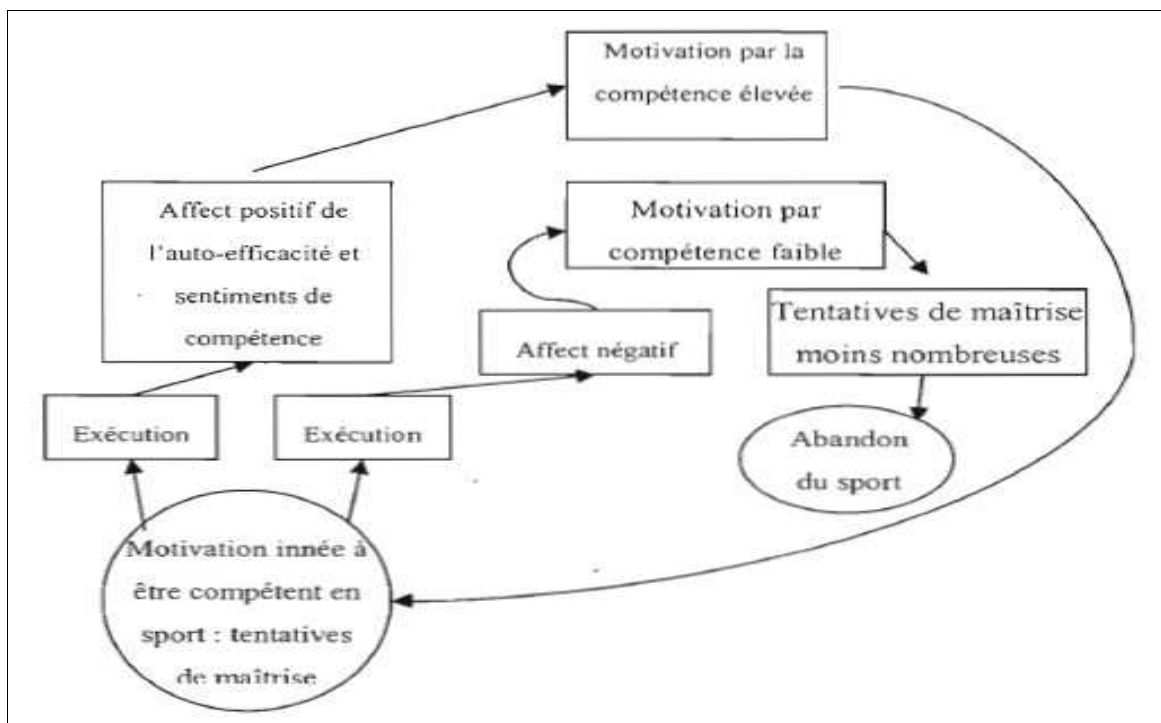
Motivation par la compétence élevée

Affect positif de l'auto-efficacité et sentiments de compétence

Motivation par compétence faible

Tentatives de maîtrise moins nombreuses

Affect négatif

Exécution

Exécution

Abandon du sport

Motivation innée à être compétent en sport : tentatives de maîtrise